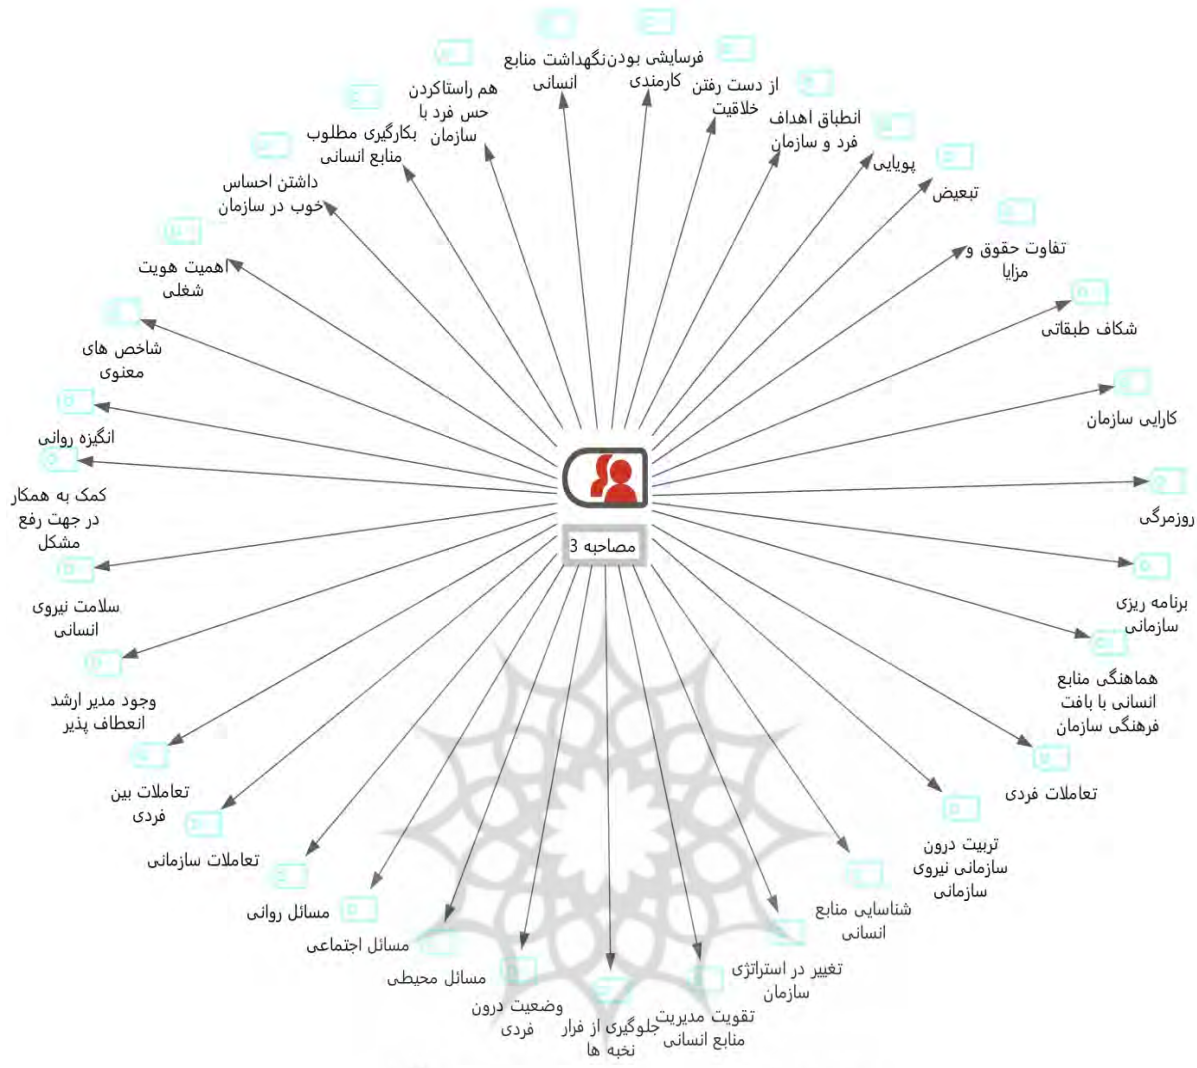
مصاحبه 3

نگهداشت منابع انسانی

فرسایشی بودن کارمندی

از دست رفتن خلاقیت

انطباق اهداف فرد و سازمان

پویایی

تبعیض

تفاوت حقوق و مزایا

شکاف طبقاتی

کارایی سازمان

روزمرگی

برنامه ریزی سازمانی

هماهنگی منابع انسانی با بافت فرهنگی سازمان

تعاملات فردی

تربیت درون سازمانی نیروی سازمانی

شناسایی منابع انسانی

تغییر در استراتژی سازمان

تقویت مدیریت منابع انسانی

جلوگیری از فرار نخبه ها

وضعیت درون فردی

مسائل محیطی

مسائل اجتماعی

مسائل روانی

تعاملات سازمانی

تعاملات بین فردی

وجود مدیر ارشد انعطاف پذیر

سلامت نیروی انسانی

کمک به همکار در جهت رفع مشکل

انگیزه روانی

شاخص های معنوی

اهمیت هویت شغلی

داشتن احساس خوب در سازمان

بکارگیری مطلوب منابع انسانی

هم راستاکردن حس فرد با سازمان